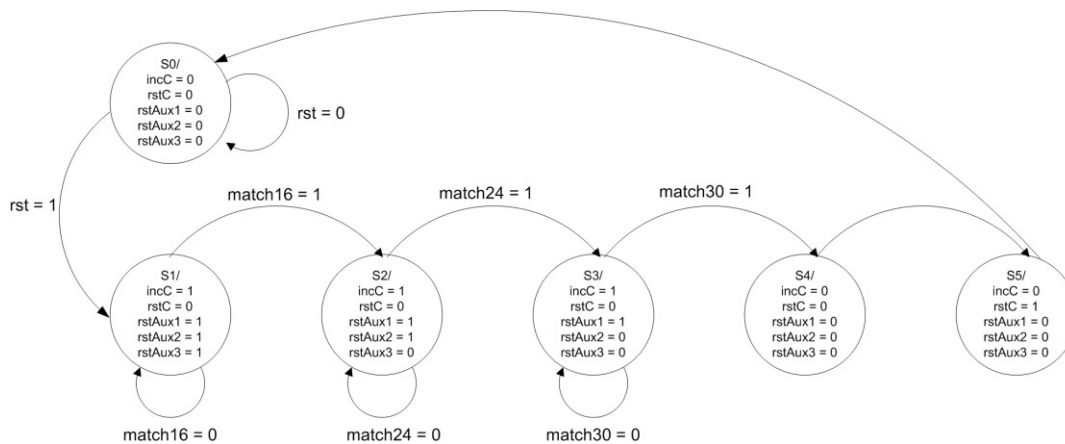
S0/
incC = 0
rstC = 0
rstAux1 = 0
rstAux2 = 0
rstAux3 = 0

rst = 0

rst = 1

match16 = 1

match24 = 1

match30 = 1

S1/
incC = 1
rstC = 0
rstAux1 = 1
rstAux2 = 1
rstAux3 = 1

S2/
incC = 1
rstC = 0
rstAux1 = 1
rstAux2 = 1
rstAux3 = 0

S3/
incC = 1
rstC = 0
rstAux1 = 1
rstAux2 = 0
rstAux3 = 0

S4/
incC = 0
rstC = 0
rstAux1 = 0
rstAux2 = 0
rstAux3 = 0

S5/
incC = 0
rstC = 1
rstAux1 = 0
rstAux2 = 0
rstAux3 = 0

match16 = 0

match24 = 0

match30 = 0